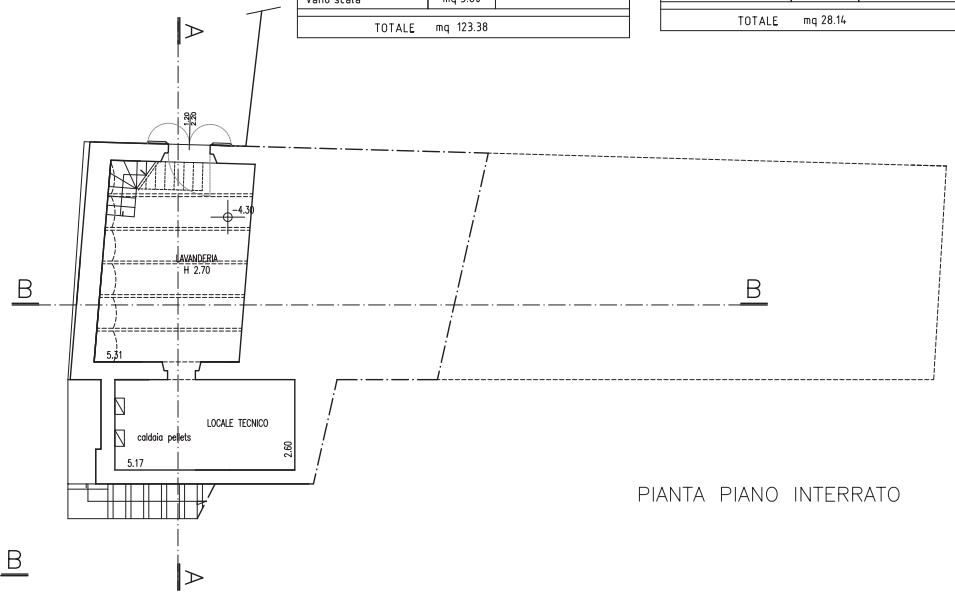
| Vano scala | mq 5.00 |
|---|---|
| TOTALE | mq 123.38 |

| TOTALE | mq 28.14 |
|---|---|

A

1.80
2.25

-4.30

LAVANDERIA
H 2.70

B

B

5.31

LOCALE TECNICO

caldaia pellets

2.60

5.17

PIANTA PIANO INTERRATO

B

A